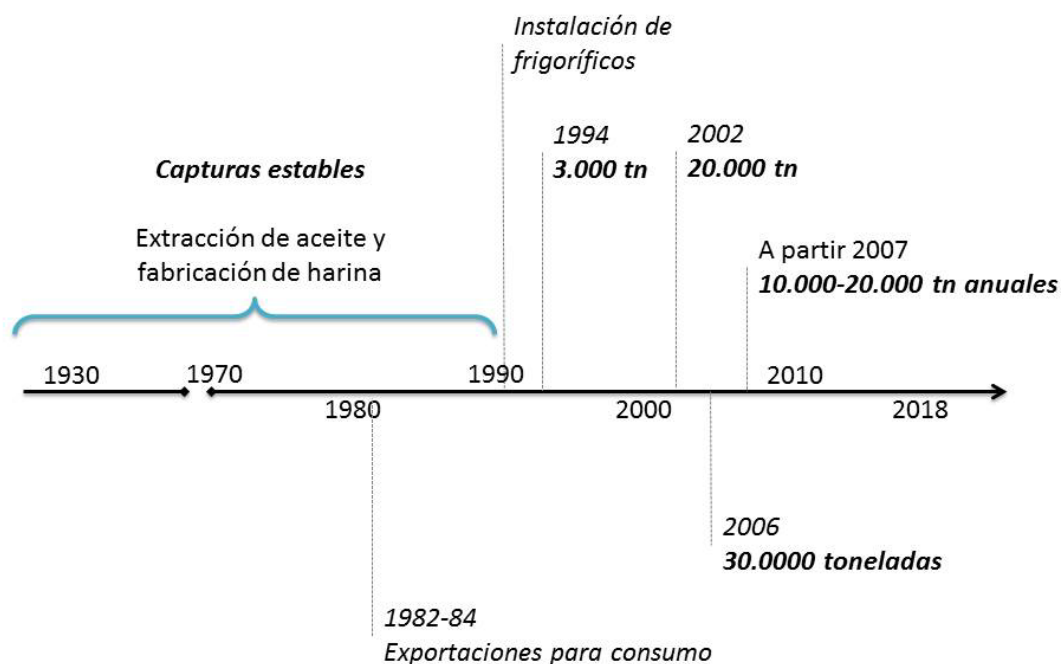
Instalación de frigoríficos

Capturas estables

1994
3.000 tn

2002
20.000 tn

Extracción de aceite y fabricación de harina

A partir 2007
10.000-20.000 tn anuales

1930

1970

1990

2010

1980

2000

2018

2006
30.0000 toneladas

1982-84
Exportaciones para consumo